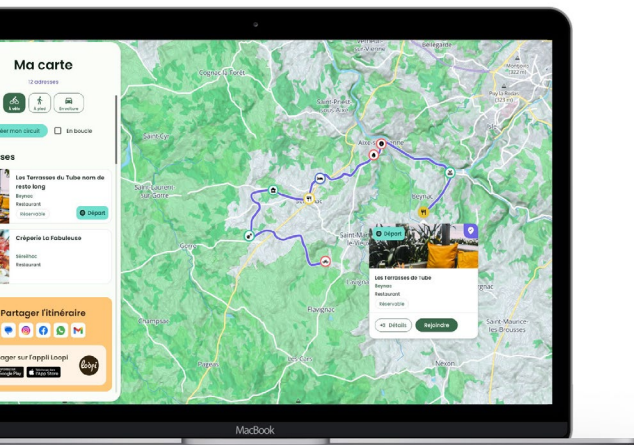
Ma carte

12 adresses

À vélo
À pied
En voiture

éer mon circuit
En boucle

sses

Les Terrasses du Tube nom de resto long
Beynac
Restaurant
Réservable
Départ

Crêperie La Fabuleuse
Sénéfrac
Restaurant

Partager l'itinéraire

ager sur l'appli Loopi
Google Play
App Store
Loopi

Cognac-la-Forêt
Saint-Priest-sous-Aixe
Aixe-sur-Vienne
Saint-Cyr
Saint-Laurent-sur-Gorre
Gorre
Saint-Martin-le-Vieux
Beynac
Flavignac
Champsac
Pageas
Nexon
Saint-Maurice-les-Brousses
Bellegarde
Pay-la-Roche
Marne
gnac

Départ
Les Terrasses du Tube
Beynac
Restaurant
Réservable
Détails
Rejoindre

MacBook